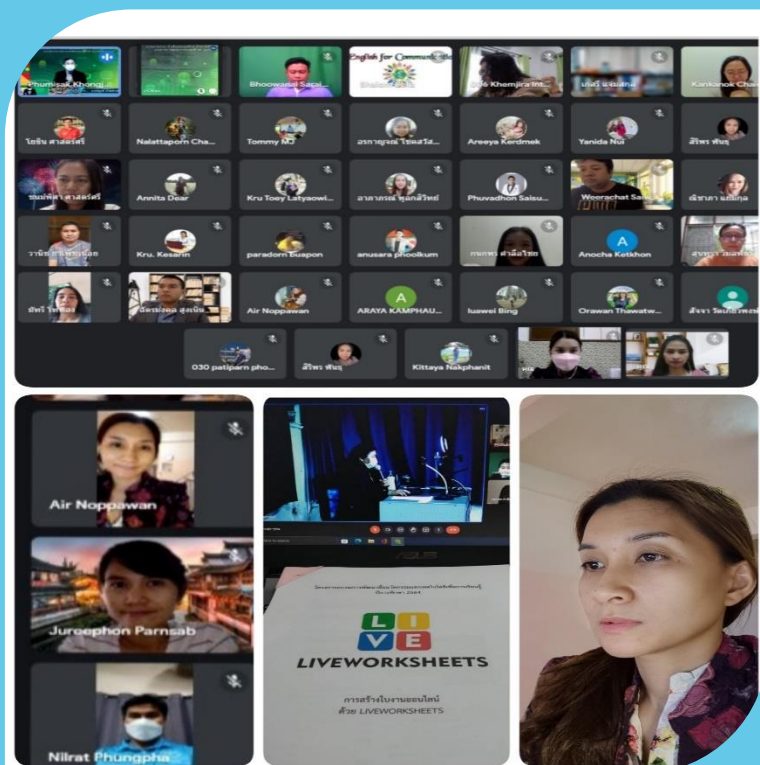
Phumisak Khongj
Bhoowanai Sapi
English for Communication
Khemjira Int
Kankanok Cha
Nalattaporn Cha
Tommy MJ
Areeya Kerdmek
Yanida Nui
Annita Dear
Kru Toey Latyaowi
Phuvadhon Saisu
Weerachat Sa
Kru. Kesarin
paradorn Buapon
anusara phoolkum
Anocha Ketkhon
Air Noppawan
ARAYA KAMPHAU
luawei Bing
Orawan Thawatw
030 patiparn pho
Kittaya Nakphanit
Air Noppawan
Jureephon Parnsab
Nilrat Phungpha
LIVE
LIVEWORKSHEETS
การสร้างใบงานออนไลน์
ด้วย LIVEWORKSHEETS